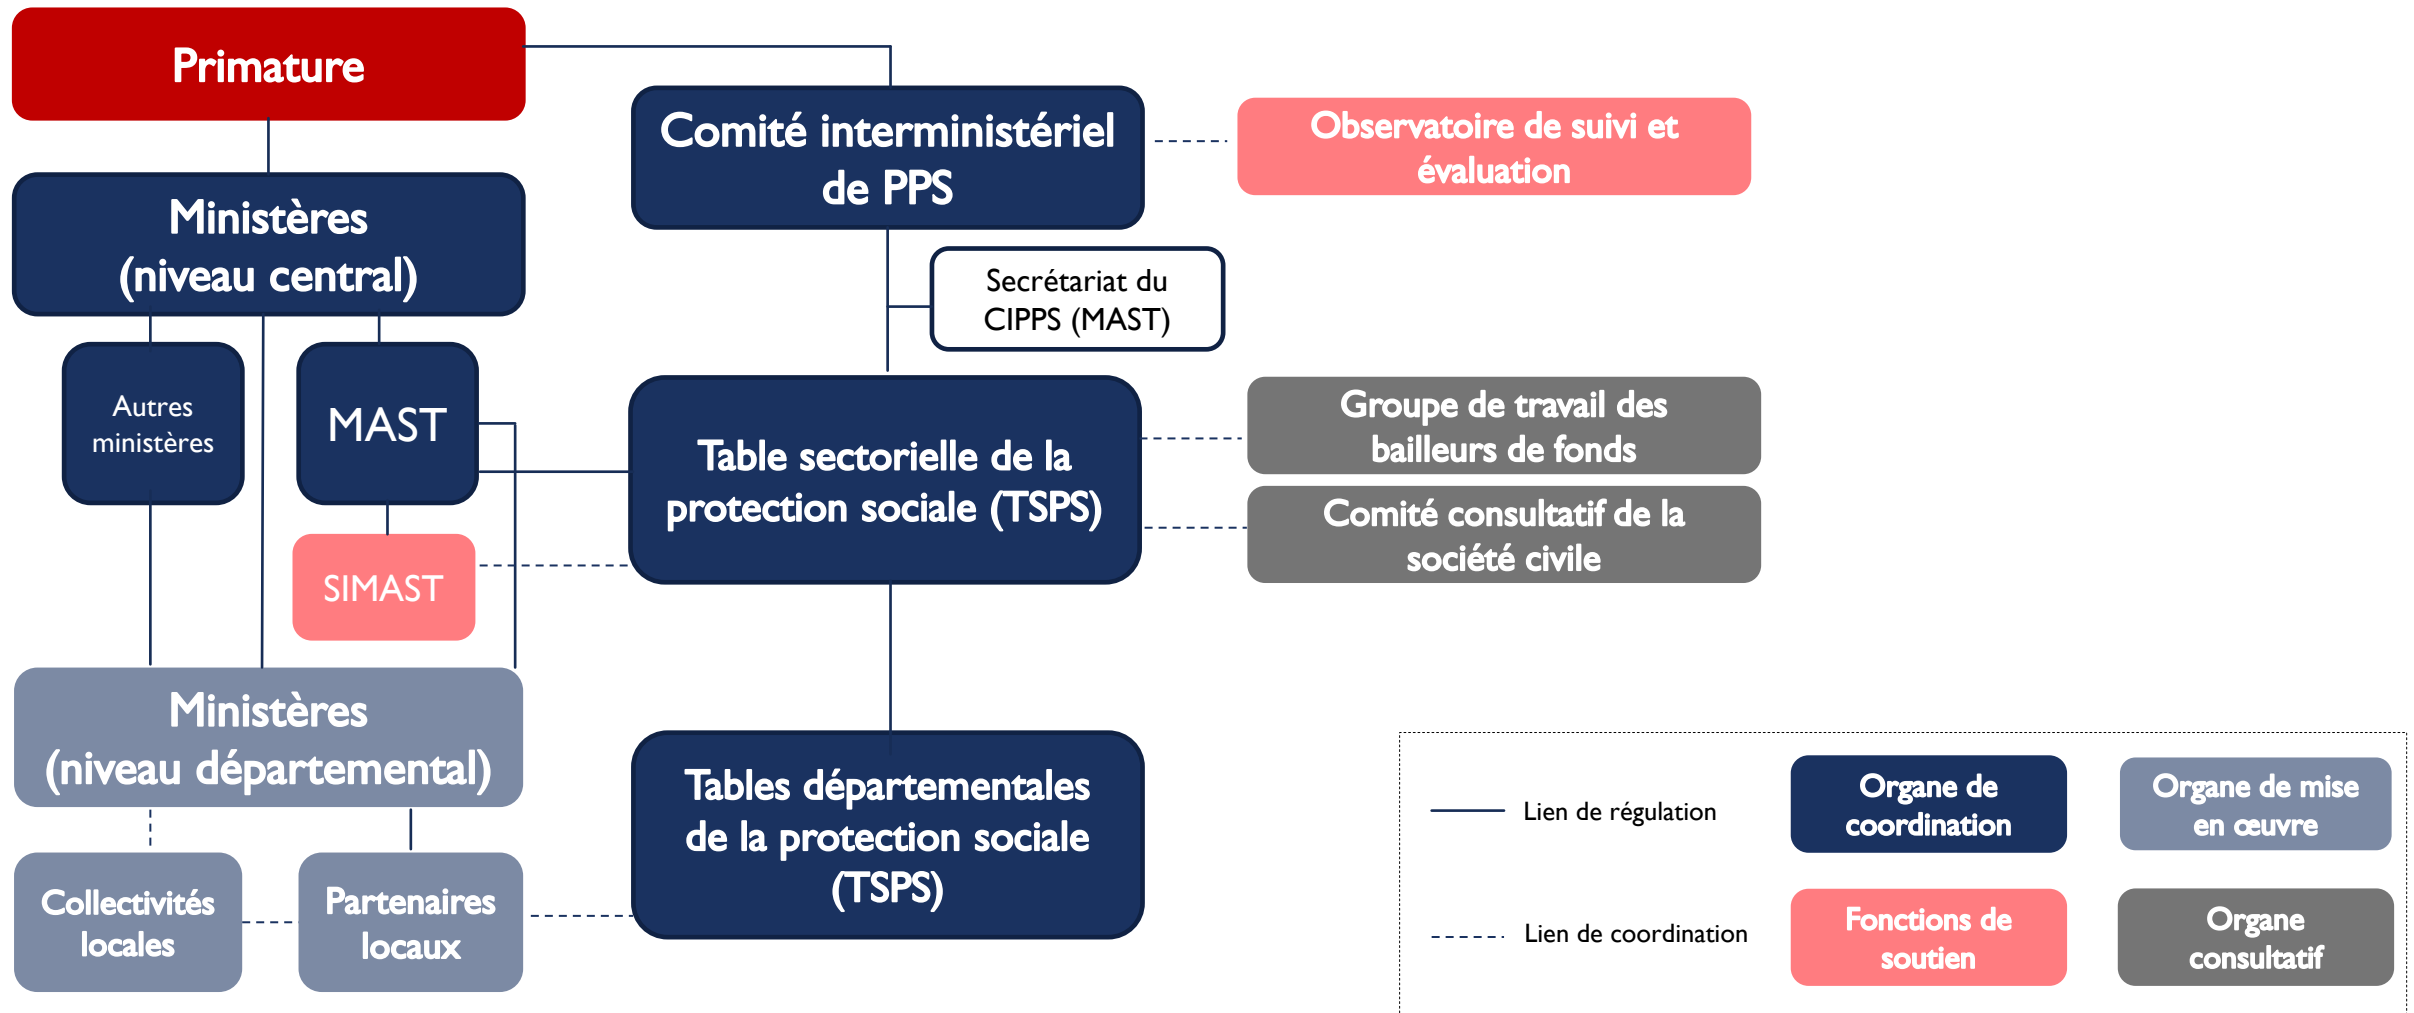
Primature

Comité interministériel de PPS

Observatoire de suivi et évaluation

Ministères (niveau central)

Secrétariat du CIPPS (MAST)

Autres ministères

MAST

Table sectorielle de la protection sociale (TSPS)

Groupe de travail des bailleurs de fonds

Comité consultatif de la société civile

SIMAST

Ministères (niveau départemental)

Tables départementales de la protection sociale (TSPS)

Collectivités locales

Partenaires locaux

Lien de régulation

Lien de coordination

Organe de coordination

Organe de mise en œuvre

Fonctions de soutien

Organe consultatif